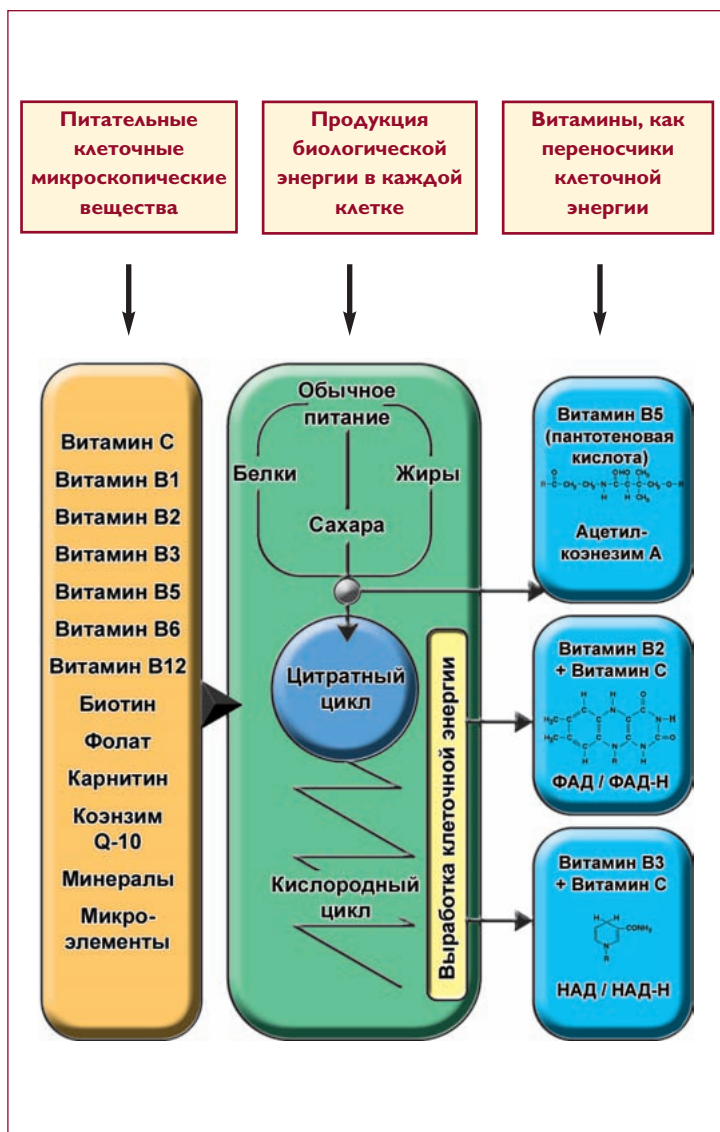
Питательные клеточные микроскопические вещества

Продукция биологической энергии в каждой клетке

Витамины, как переносчики клеточной энергии

Витамин С
Витамин В1
Витамин В2
Витамин В3
Витамин В5
Витамин В6
Витамин В12
Биотин
Фолат
Карнитин
Коэнзим Q-10
Минералы
Микро-элементы

Обычное питание
Белки
Жиры
Сахара
Цитратный цикл
Кислородный цикл
Выработка клеточной энергии

Витамин В5 (пантотеновая кислота)
Ацетил-коэнезим А

Витамин В2 + Витамин С
ФАД / ФАД-Н

Витамин В3 + Витамин С
$CONH_2$
НАД / НАД-Н